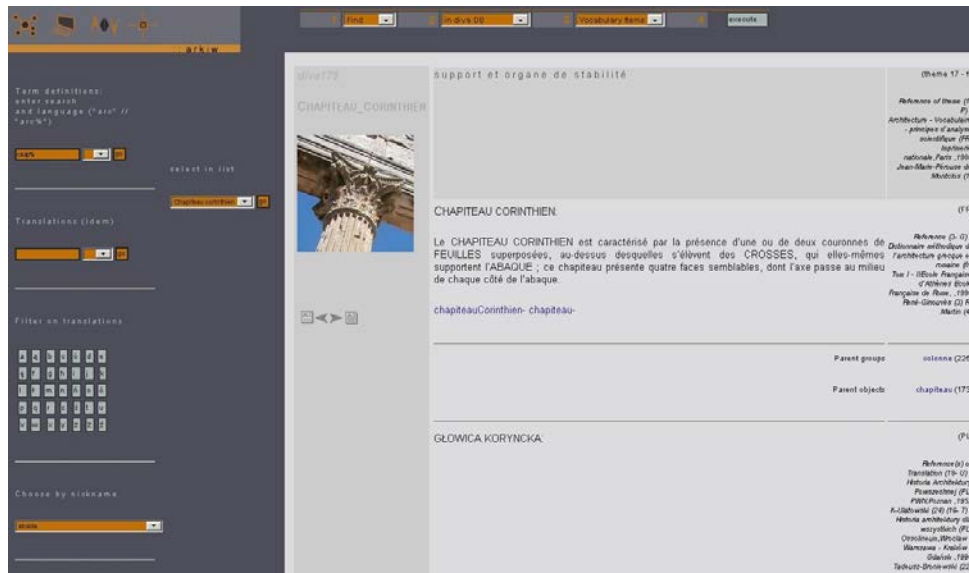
arkiw

Term definitions: enter search and language ("arc" // "arc%")

capit

select in list

Chapiteau corinthien

Translations (idem)

Filter on translations

Choose by nickname

Find

in divs 09

Vocabulary items

execute

diva179

CHAPITEAU_CORINTHIEN

support et organe de stabilité

(theme 17 - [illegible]

References of theme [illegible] Architecture - Vocabulaire - principes d'analyse scientifique (FR) Imprimerie nationale ,Paris ,19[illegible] Jean-Marie Pérouse de Montclos ([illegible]

CHAPITEAU CORINTHIEN.

(FR

Le CHAPITEAU CORINTHIEN est caractérisé par la présence d'une ou de deux couronnes de FEUILLES superposées, au-dessus desquelles s'élèvent des CROSSES, qui elles-mêmes supportent l'ABAQUE ; ce chapiteau présente quatre faces semblables, dont l'axe passe au milieu de chaque côté de l'abaque.

Reference (3- 0) Dictionnaire méthodique de l'architecture grecque et romaine (F Tom I - l'Ecole Française d'Athènes Ecole Française de Rome ,199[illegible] René Ginouvès (3) R Martin ([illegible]

chapiteauCorinthien- chapiteau-

Parent groups

colonna (226

Parent objects

chapiteau (173

GŁOWICA KORYNCKA.

(PL

Reference(s) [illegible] Translation (19- 0) Historia Architektury Powszechnej (PL) PWN Poznan ,195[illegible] K.Ułatowski (24) (19- 7) Historia architektury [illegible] wszystkich (PL Ossolineum,Wroclaw Warszawa - Kraków Gdańsk ,199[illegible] Tadeusz-Broniewski (2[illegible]